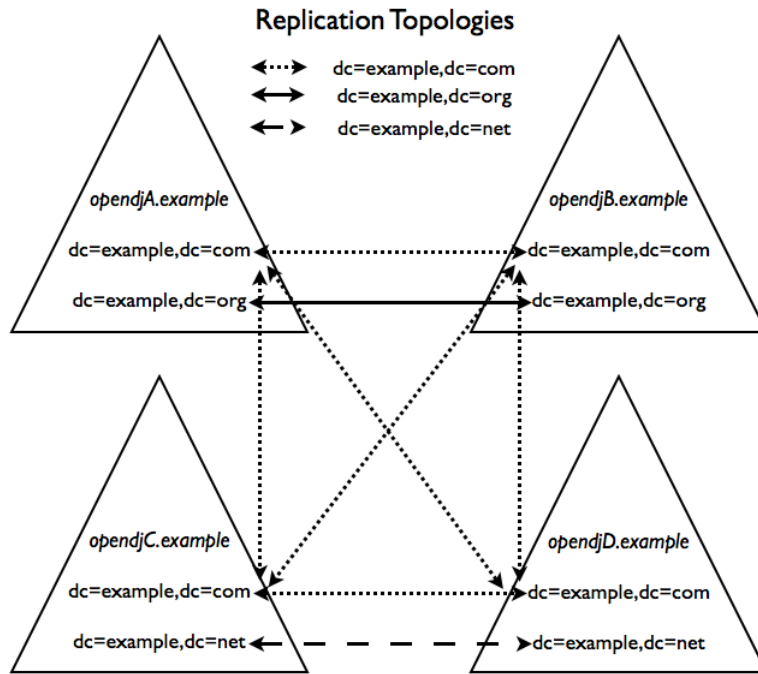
Replication Topologies

dc=example,dc=com
dc=example,dc=org
dc=example,dc=net

opendjA.example
dc=example,dc=com
dc=example,dc=org

opendjB.example
dc=example,dc=com
dc=example,dc=org

opendjC.example
dc=example,dc=com
dc=example,dc=net

opendjD.example
dc=example,dc=com
dc=example,dc=net